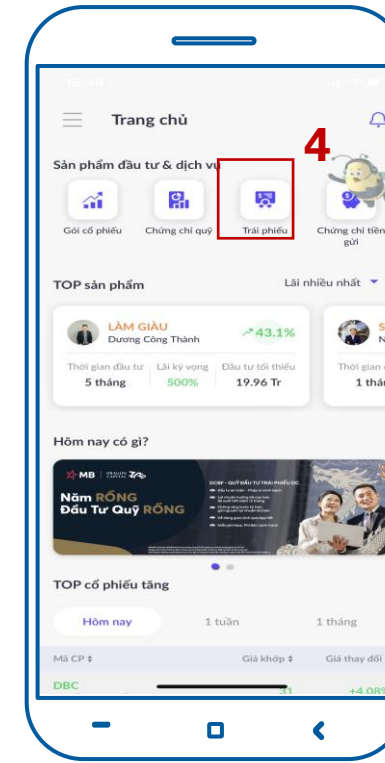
Trang chủ

4

Sản phẩm đầu tư & dịch vụ

Gói cổ phiếu

Chứng chỉ quỹ

Trái phiếu

Chứng chỉ tiền gửi

TOP sản phẩm

Lãi nhiều nhất

LÀM GIÀU
Dương Công Thành

43.1%

Thời gian đầu tư
5 tháng

Lãi kỳ vọng
500%

Đầu tư tối thiểu
19.96 Tr

Thời gian
1 thán

Hôm nay có gì?

MB

Năm RỒNG
Đầu Tư Quỹ RỒNG

TOP cổ phiếu tăng

Hôm nay

1 tuần

1 tháng

Mã CP

Giá khớp

Giá thay đổi

DBC

+4.08